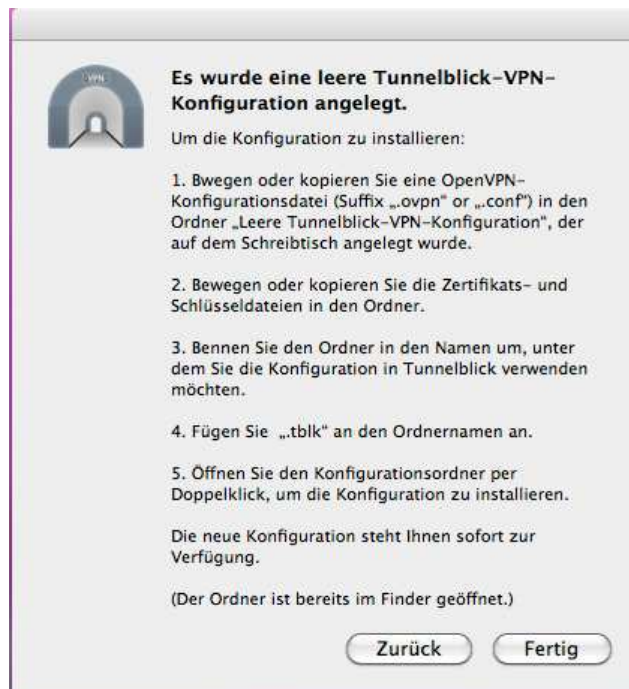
VPN

Es wurde eine leere Tunnelblick-VPN-Konfiguration angelegt.

Um die Konfiguration zu installieren:

1. Bwegen oder kopieren Sie eine OpenVPN-Konfigurationsdatei (Suffix „.ovpn" or „.conf") in den Ordner „Leere Tunnelblick-VPN-Konfiguration", der auf dem Schreibtisch angelegt wurde.

2. Bewegen oder kopieren Sie die Zertifikats- und Schlüsseldateien in den Ordner.

3. Bennen Sie den Ordner in den Namen um, unter dem Sie die Konfiguration in Tunnelblick verwenden möchten.

4. Fügen Sie „.tblk" an den Ordnernamen an.

5. Öffnen Sie den Konfigurationsordner per Doppelklick, um die Konfiguration zu installieren.

Die neue Konfiguration steht Ihnen sofort zur Verfügung.

(Der Ordner ist bereits im Finder geöffnet.)

Zurück

Fertig